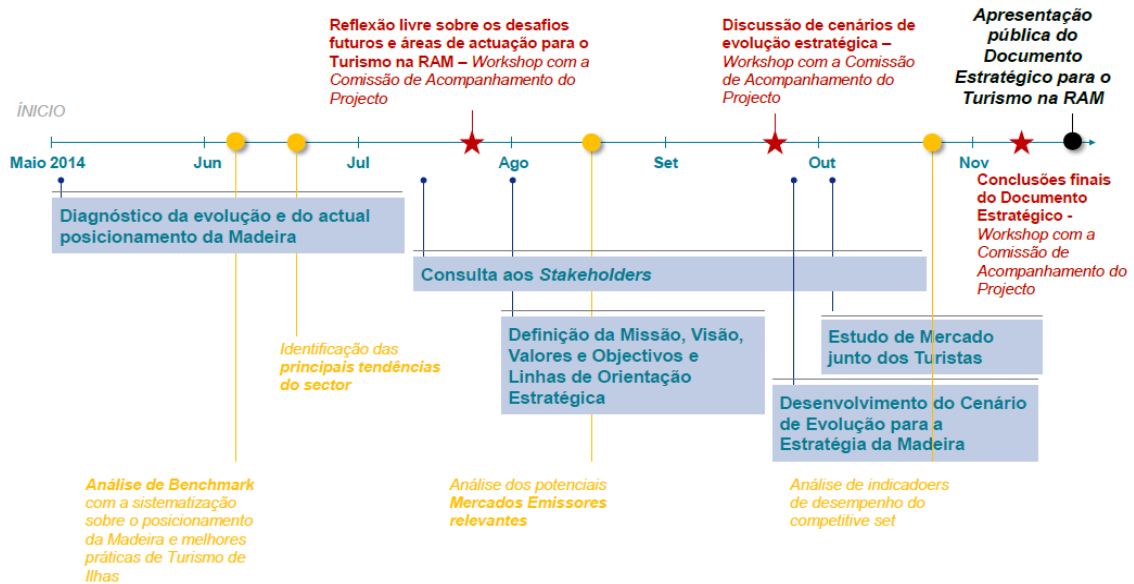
Reflexão livre sobre os desafios futuros e áreas de actuação para o Turismo na RAM – Workshop com a Comissão de Acompanhamento do Projecto

Discussão de cenários de evolução estratégica – Workshop com a Comissão de Acompanhamento do Projecto

Apresentação pública do Documento Estratégico para o Turismo na RAM

ÍNICIO

Maio 2014 Jun Jul Ago Set Out Nov

Conclusões finais do Documento Estratégico - Workshop com a Comissão de Acompanhamento do Projecto

Diagnóstico da evolução e do actual posicionamento da Madeira

Consulta aos Stakeholders

Identificação das principais tendências do sector

Definição da Missão, Visão, Valores e Objectivos e Linhas de Orientação Estratégica

Estudo de Mercado junto dos Turistas

Desenvolvimento do Cenário de Evolução para a Estratégia da Madeira

Análise de Benchmark com a sistematização sobre o posicionamento da Madeira e melhores práticas de Turismo de Ilhas

Análise dos potenciais Mercados Emissores relevantes

Análise de indicadoers de desempenho do competitive set